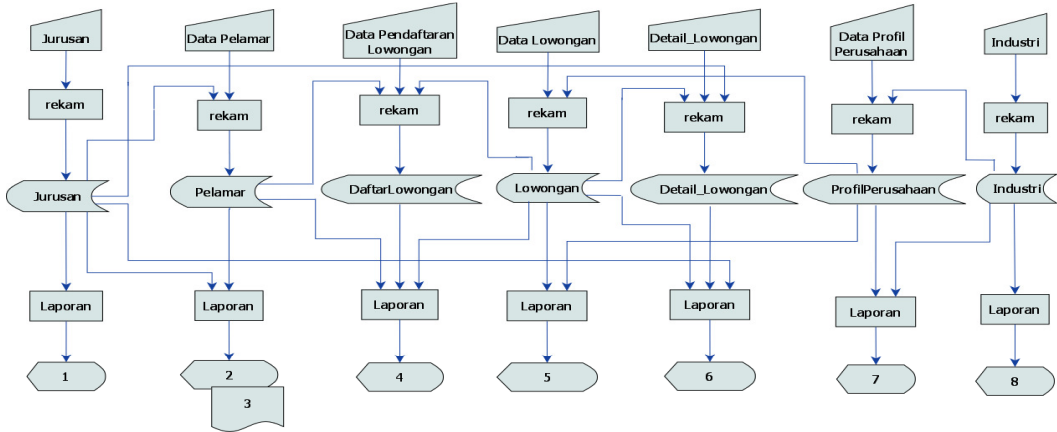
Jurusan

Data Pelamar

Data Pendaftaran Lowongan

Data Lowongan

Detail_Lowongan

Data Profil Perusahaan

Industri

rekam

rekam

rekam

rekam

rekam

rekam

rekam

Jurusan

Pelamar

DaftarLowongan

Lowongan

Detail_Lowongan

ProfilPerusahaan

Industri

Laporan

Laporan

Laporan

Laporan

Laporan

Laporan

Laporan

1

2

3

4

5

6

7

8